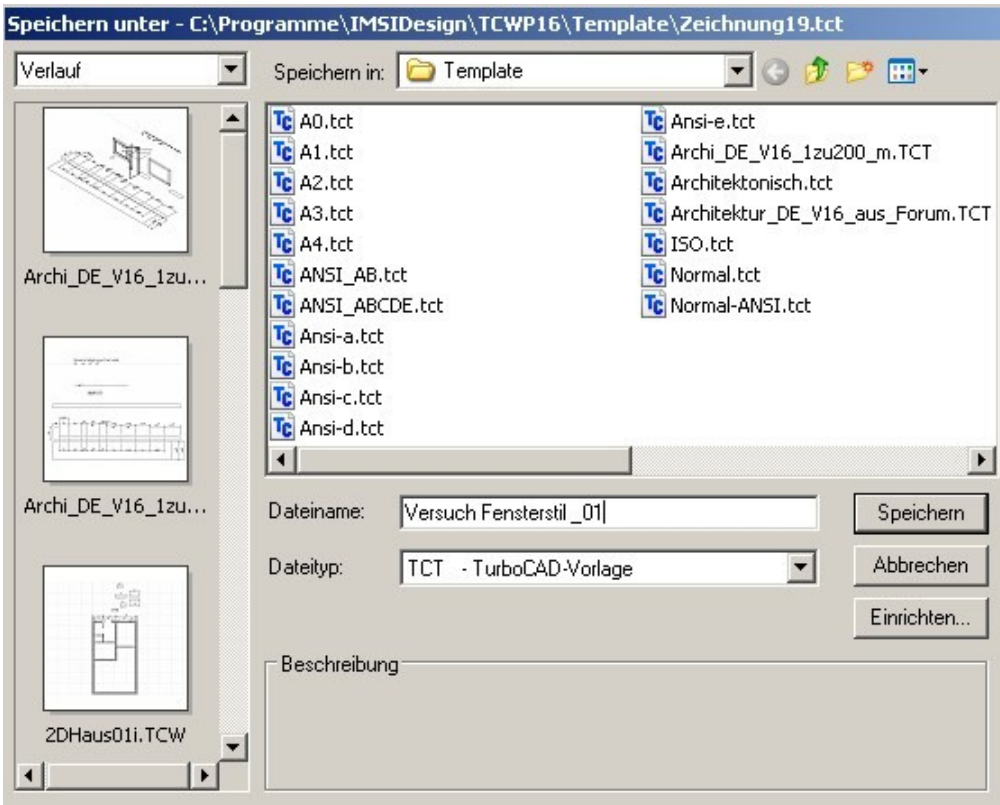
Speichern unter - C:\Programme\IMSIDesign\TCWP16\Template\Zeichnung19.tct

Verlauf

Archi_DE_V16_1zu...

Archi_DE_V16_1zu...

2DHaus01i.TCW

Speichern in: Template

A0.tct
A1.tct
A2.tct
A3.tct
A4.tct
ANSI_AB.tct
ANSI_ABCDE.tct
Ansi-a.tct
Ansi-b.tct
Ansi-c.tct
Ansi-d.tct
Ansi-e.tct
Archi_DE_V16_1zu200_m.TCT
Architektonisch.tct
Architektur_DE_V16_aus_Forum.TCT
ISO.tct
Normal.tct
Normal-ANSI.tct

Dateiname: Versuch Fensterstil _01

Dateityp: TCT - TurboCAD-Vorlage

Speichern

Abbrechen

Einrichten...

Beschreibung